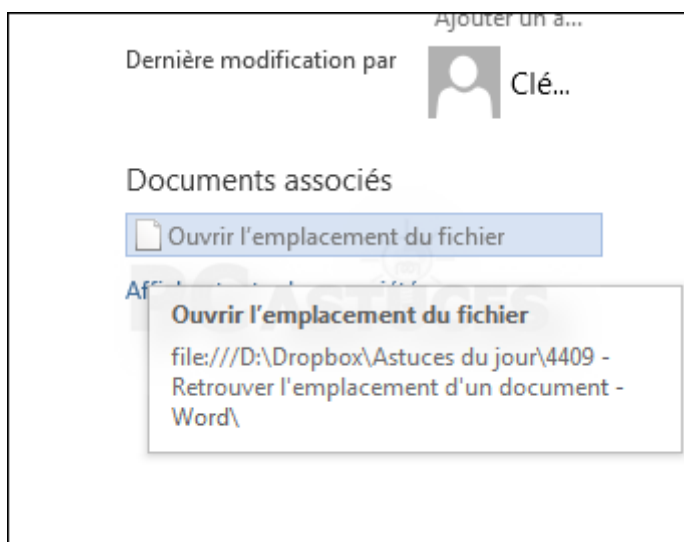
Ajouter un a...

Dernière modification par

Clé...

Documents associés

Ouvrir l'emplacement du fichier

Aff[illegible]

Ouvrir l'emplacement du fichier

file:///D:\Dropbox\Astuces du jour\4409 - Retrouver l'emplacement d'un document - Word\

PC Astuces